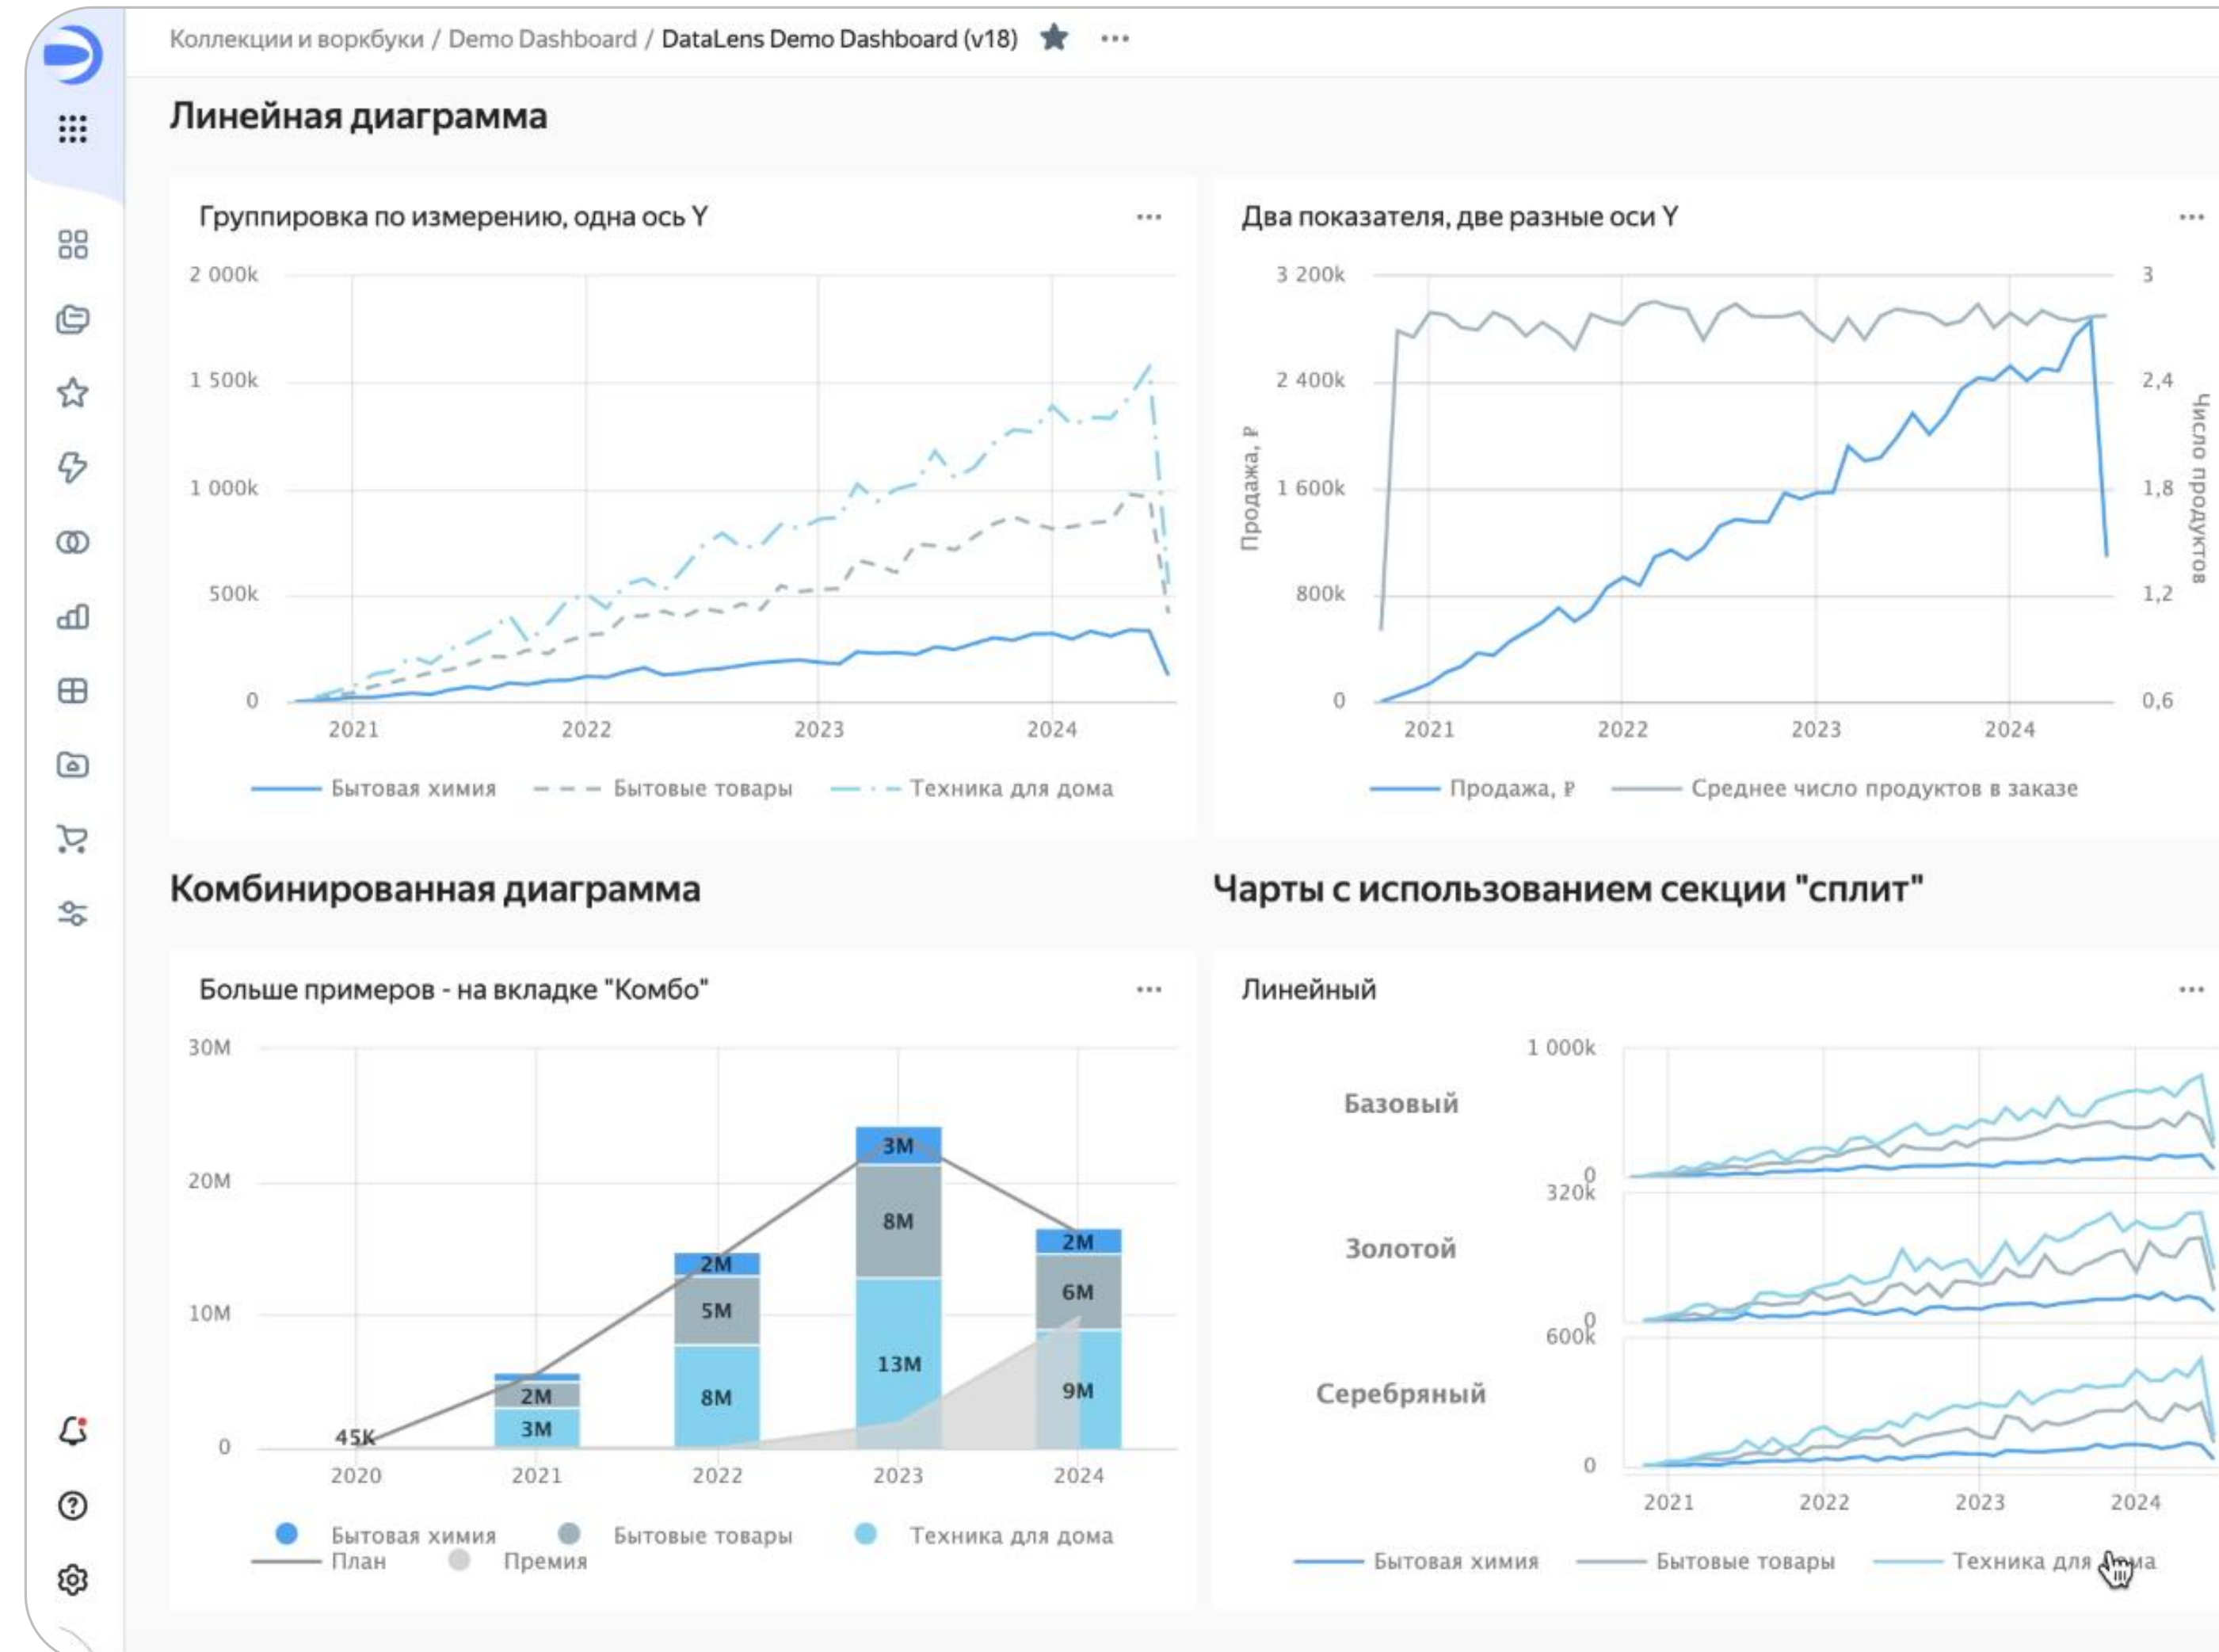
Коллекции и воркбуки / Demo Dashboard / DataLens Demo Dashboard (v18)

Линейная диаграмма

Группировка по измерению, одна ось Y

2 000k
1 500k
1 000k
500k
0
2021 2022 2023 2024

Бытовая химия Бытовые товары Техника для дома

Два показателя, две разные оси Y

3 200k
2 400k
1 600k
800k
0
Продажа, ₽
3
2,4
1,8
1,2
0,6
Число продуктов
2021 2022 2023 2024

Продажа, ₽ Среднее число продуктов в заказе

Комбинированная диаграмма

Больше примеров - на вкладке "Комбо"

30M
20M
10M
0
45K
3M
2M
3M
8M
5M
2M
13M
8M
3M
9M
6M
2M
2020 2021 2022 2023 2024

Бытовая химия Бытовые товары Техника для дома
План Премия

Чарты с использованием секции "сплит"

Линейный

1 000k
Базовый
0
320k
Золотой
0
600k
Серебряный
0
2021 2022 2023 2024

Бытовая химия Бытовые товары Техника для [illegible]а